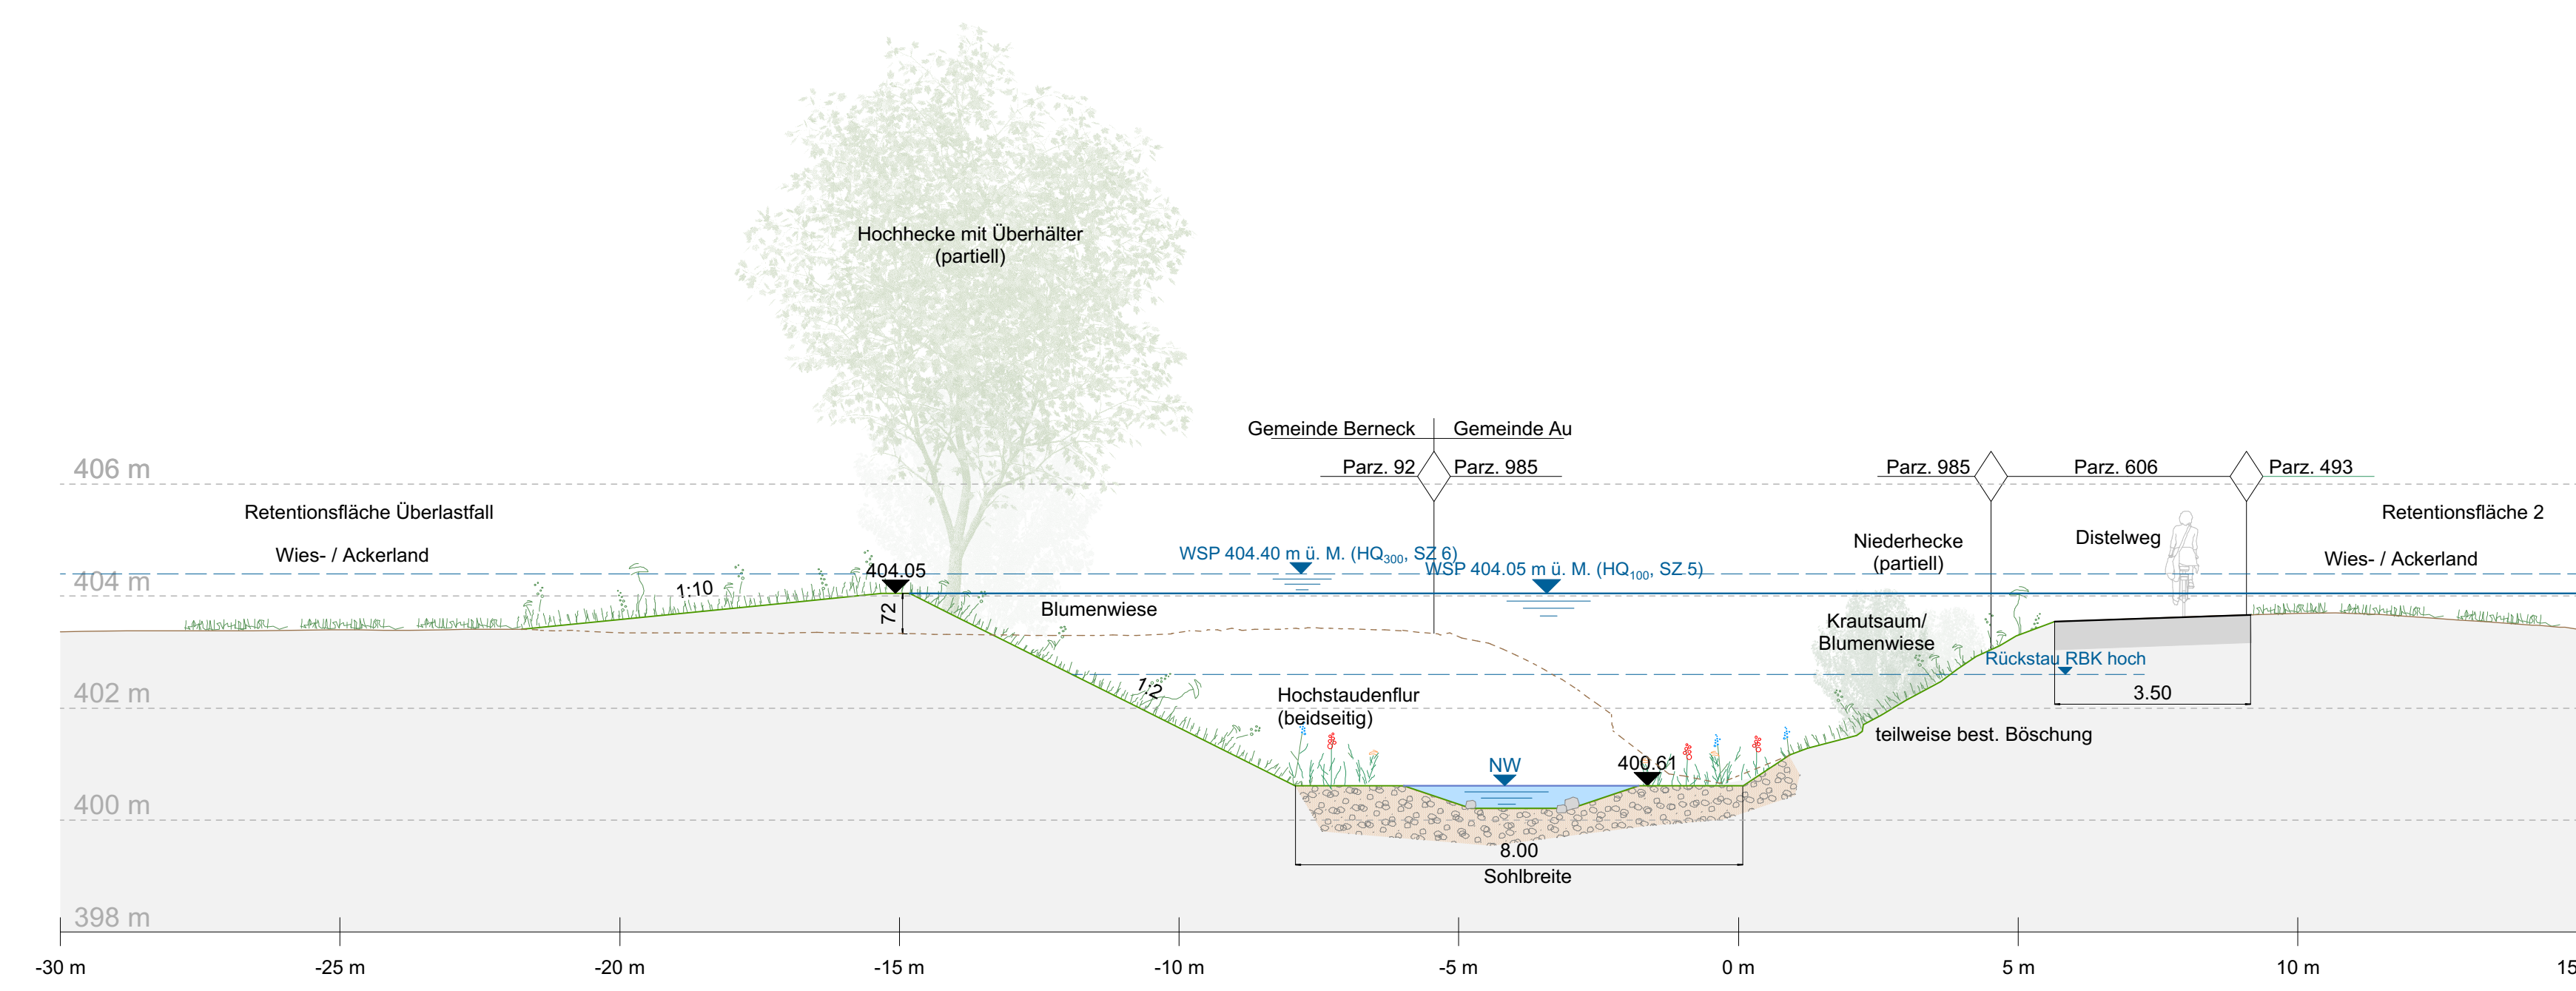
Hochhecke mit Überhälter (partiell)

Gemeinde Berneck
Gemeinde Au

Parz. 92
Parz. 985
Parz. 985
Parz. 606
Parz. 493

406 m

Retentionsfläche Überlastfall

Wies- / Ackerland

Retentionsfläche 2

Wies- / Ackerland

Niederhecke (partiell)

Distelweg

WSP 404.40 m ü. M. (HQ$_{300}$, SZ 6)

WSP 404.05 m ü. M. (HQ$_{100}$, SZ 5)

404 m

404.05

1:10

72

Blumenwiese

Krautsaum/ Blumenwiese

Rückstau RBK hoch

3.50

402 m

1:2

Hochstaudenflur (beidseitig)

teilweise best. Böschung

NW

400.61

400 m

8.00

Sohlbreite

398 m

-30 m
-25 m
-20 m
-15 m
-10 m
-5 m
0 m
5 m
10 m
15